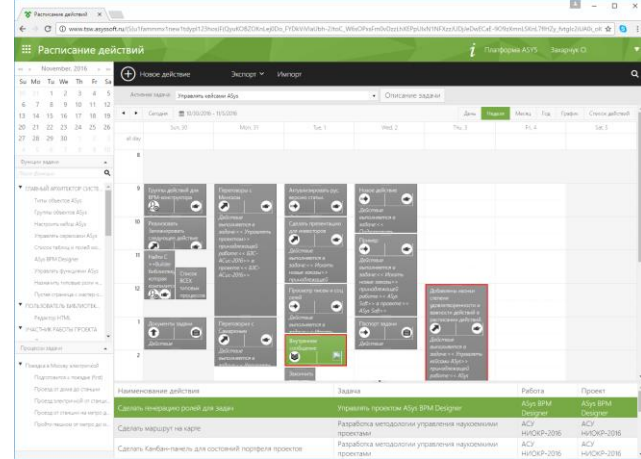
Расписание действий ×

www.tsw.asysoft.ru/SSu1fammmx?new?stdyd123hoslEQjuKOBZOKnLej0Do_FYDkVVhaUbh-2HsC_W6kOPssFm0vDzzLHEPpUIvlVNFXzz3UDjleDwECaF-9O9zkmmL9IzL7tlH2y_hegIc2Ud6h_ok

Расписание действий

Платформа ASYS Захарчук О.

November, 2016

| Su | Mo | Tu | We | Th | Fr | Sa |
|---|---|---|---|---|---|---|
| 30 | 31 | 1 | 2 | 3 | 4 | 5 |
| 6 | 7 | 8 | 9 | 10 | 11 | 12 |
| 13 | 14 | 15 | 16 | 17 | 18 | 19 |
| 20 | 21 | 22 | 23 | 24 | 25 | 26 |
| 27 | 28 | 29 | 30 | 1 | 2 | 3 |

Новое действие Экспорт Импорт

Активная задача Управлять кейсами ASys Описание задачи

Сегодня 10/30/2016 – 11/5/2016 День Неделя Месяц Год График Список действий

Sun 30 Mon 31 Tue 1 Wed 2 Thu 3 Fri 4 Sat 5

all day

8 9 10 11 12 1 2

Функции задачи

ГЛАВНЫЙ АРХИТЕКТОР СИСТЕ

Типы объектов ASys

Группы объектов ASys

Настроить вебы ASys

Управлять кейсами ASys

Список таблиц и полей ко...

ASys BPM Designer

Управлять функциями ASys

Наполнить готовые роли н...

Путем стрелки к экспорту...

ПОЛЬЗОВАТЕЛЬ БИБЛИОТЕ...

Редактор HTML

УЧАСТНИК РАБОТЫ ПРОЕКТА

Процессы задачи

Помощь в Можну электронной

Подготовить к помощи (Ind)

Провести доклад по специ...

Провести пиктограмм от специ...

Провести станции на непро...

Профессионально от непро до...

Группы действий для BPM конструктора

Переговоры с Минстом

Актуализировать рус. версию статьи

Новое действие

Реализовать Запланировать функциями ASys

Действие выполняется в задаче <<Управлять проектом>> принадлежащей работе <<АСУ НИОКР-2016>>

Сделать презентацию для инвесторов

Обсудить

Radio C <<Builder библиотеки, которая позволит

Список всех готовых процессов

Действие выполняется в задаче <<Искать новые заказы>> принадлежащей

Пример

Действие выполняется в задаче <<Управлять кейсами ASys>> принадлежащей работе <<ASys Soft>>

Добавлять знаки стрелок функционирующего в карточку действий в расписание действий

Описать задачи

Переговоры с Самаренко

Проверить связи и стр. расчет

Разговор задачи

Действие

Действие выполняется в

Внутреннее сообщение

Действие выполняется в задаче <<Управлять кейсами ASys>> принадлежащей работе <<ASys Soft>>

Закончить

| Наименование действия | Задача | Работа | Проект |
|---|---|---|---|
| Сделать генерацию ролей для задач | Управлять проектом ASys BPM Designer | ASys BPM Designer | ASys BPM Designer |
| Сделать маршрут на карте | Разработка методологии управления наукоемкими проектами | АСУ НИОКР-2016 | АСУ НИОКР-2016 |
| Сделать Канбан-панель для состояний портфеля проектов | Разработка методологии управления наукоемкими проектами | АСУ НИОКР-2016 | АСУ НИОКР-2016 |